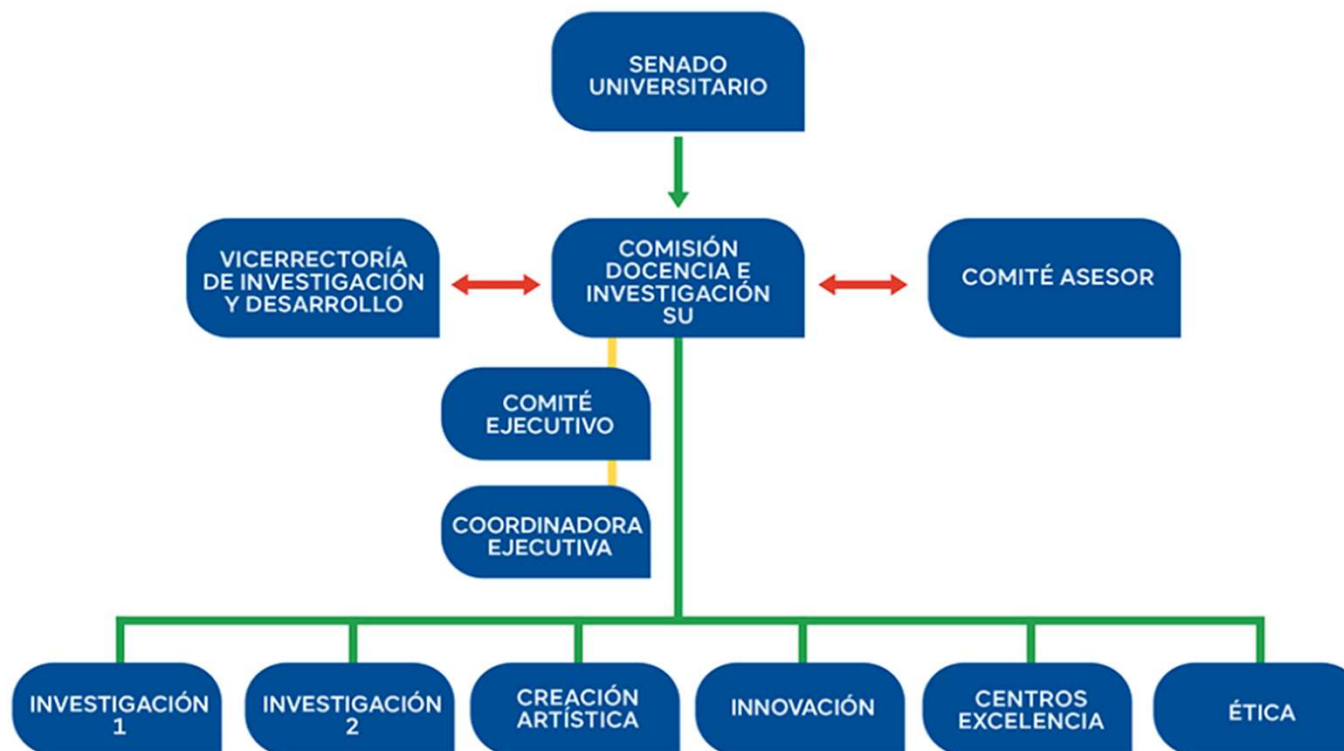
SENADO UNIVERSITARIO

VICERRECTORÍA DE INVESTIGACIÓN Y DESARROLLO

COMISIÓN DOCENCIA E INVESTIGACIÓN SU

COMITÉ ASESOR

COMITÉ EJECUTIVO

COORDINADORA EJECUTIVA

INVESTIGACIÓN 1

INVESTIGACIÓN 2

CREACIÓN ARTÍSTICA

INNOVACIÓN

CENTROS EXCELENCIA

ÉTICA